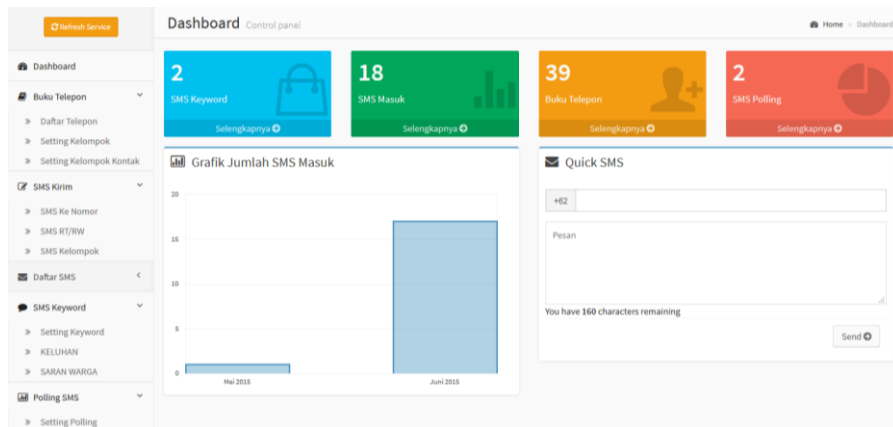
Refresh Service

Dashboard
Buku Telepon
» Daftar Telepon
» Setting Kelompok
» Setting Kelompok Kontak
SMS Kirim
» SMS Ke Nomor
» SMS RT/RW
» SMS Kelompok
Daftar SMS
SMS Keyword
» Setting Keyword
» KELUHAN
» SARAN WARGA
Polling SMS
» Setting Polling

Dashboard Control panel

Home > Dashboard

2
SMS Keyword
Selengkapnya

18
SMS Masuk
Selengkapnya

39
Buku Telepon
Selengkapnya

2
SMS Polling
Selengkapnya

Grafik Jumlah SMS Masuk

20
15
10
5
0
Mei 2015
Juni 2015

Quick SMS

+62

Pesan

You have 160 characters remaining

Send